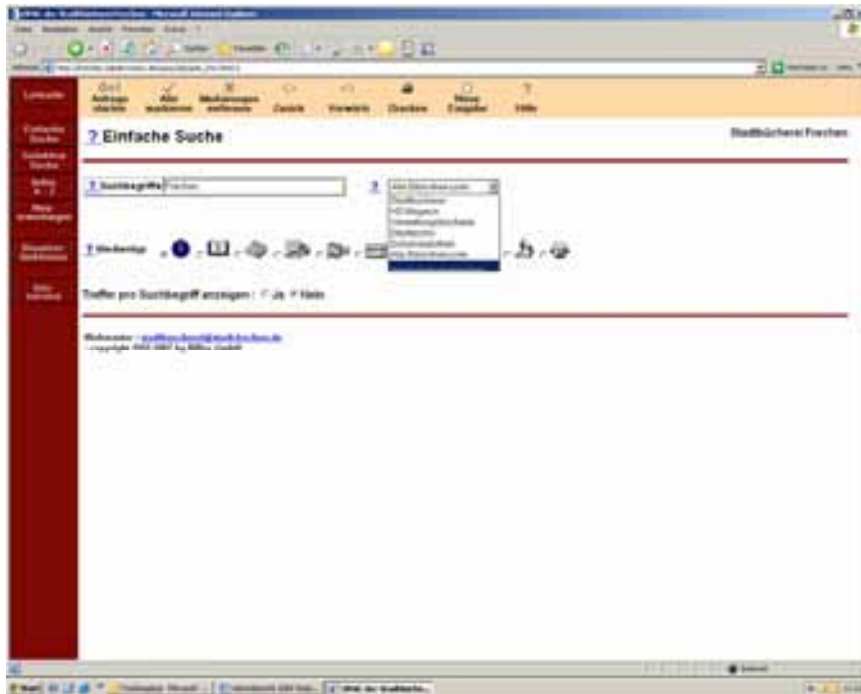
? Einfache Suche

Stadtbücherei Frechen

? Suchbegriffe Frechen

?

Alle Bibliotheksorte

Stadtbücherei

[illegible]

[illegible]

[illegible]

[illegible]

Alle Bibliotheksorte

? Medientyp

Treffer pro Suchbegriff anzeigen : Ja Nein

Webmaster : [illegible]

copyright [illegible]

Leihkonto

Einfache Suche

Erweiterte Suche

Zurück

Vorwärts

Drucken

Hilfe